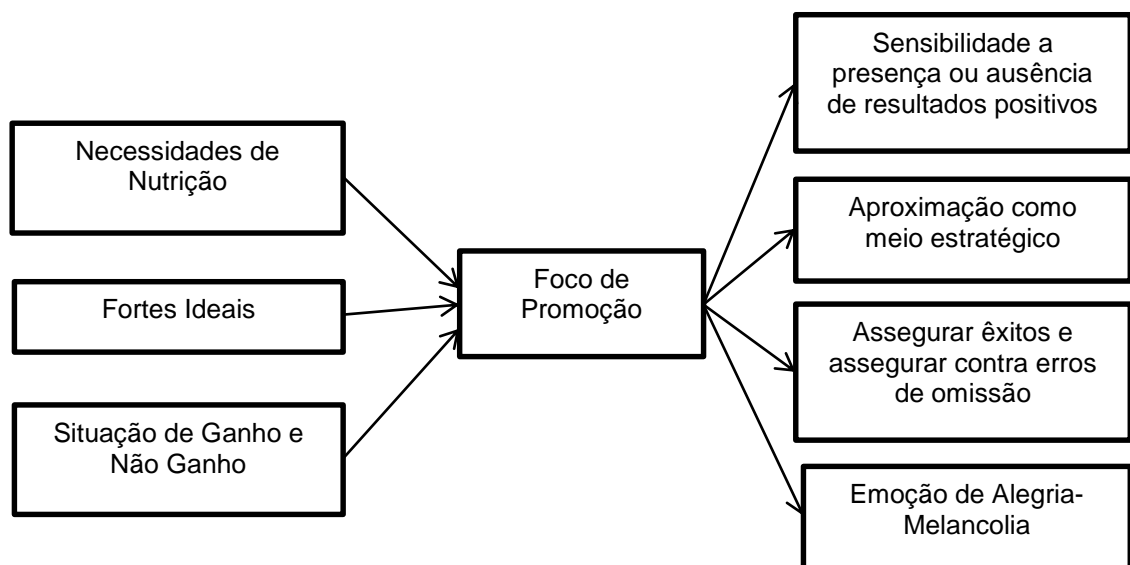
Necessidades de Nutrição

Fortes Ideais

Situação de Ganho e Não Ganho

Foco de Promoção

Sensibilidade a presença ou ausência de resultados positivos

Aproximação como meio estratégico

Assegurar êxitos e assegurar contra erros de omissão

Emoção de Alegria-Melancolia